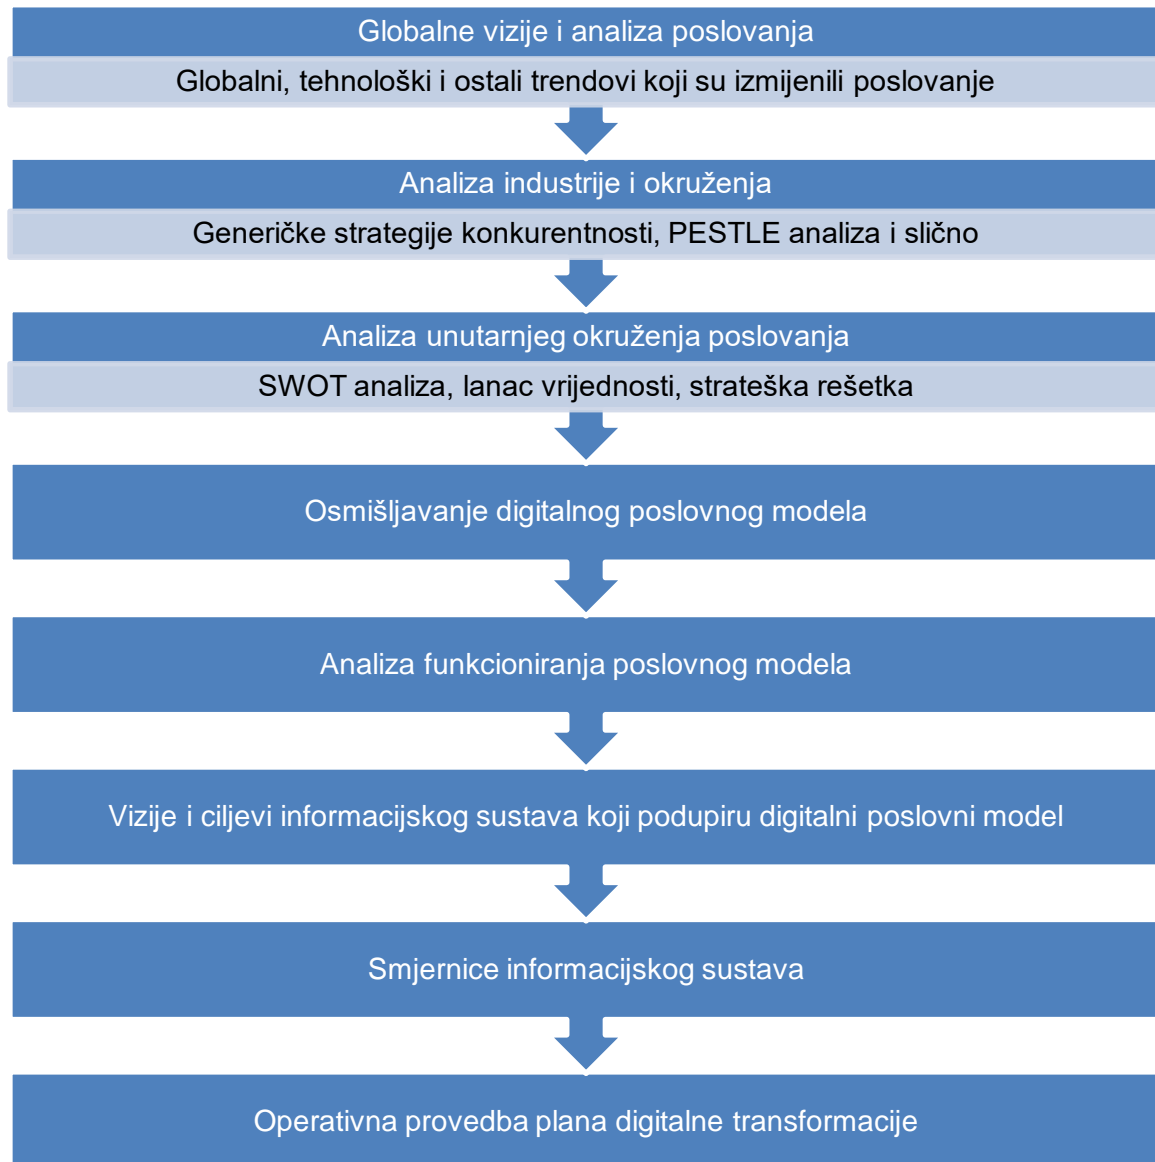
Globalne vizije i analiza poslovanja

Globalni, tehnološki i ostali trendovi koji su izmijenili poslovanje

Analiza industrije i okruženja

Generičke strategije konkurentnosti, PESTLE analiza i slično

Analiza unutarnjeg okruženja poslovanja

SWOT analiza, lanac vrijednosti, strateška rešetka

Osmišljavanje digitalnog poslovnog modela

Analiza funkcioniranja poslovnog modela

Vizije i ciljevi informacijskog sustava koji podupiru digitalni poslovni model

Smjernice informacijskog sustava

Operativna provedba plana digitalne transformacije